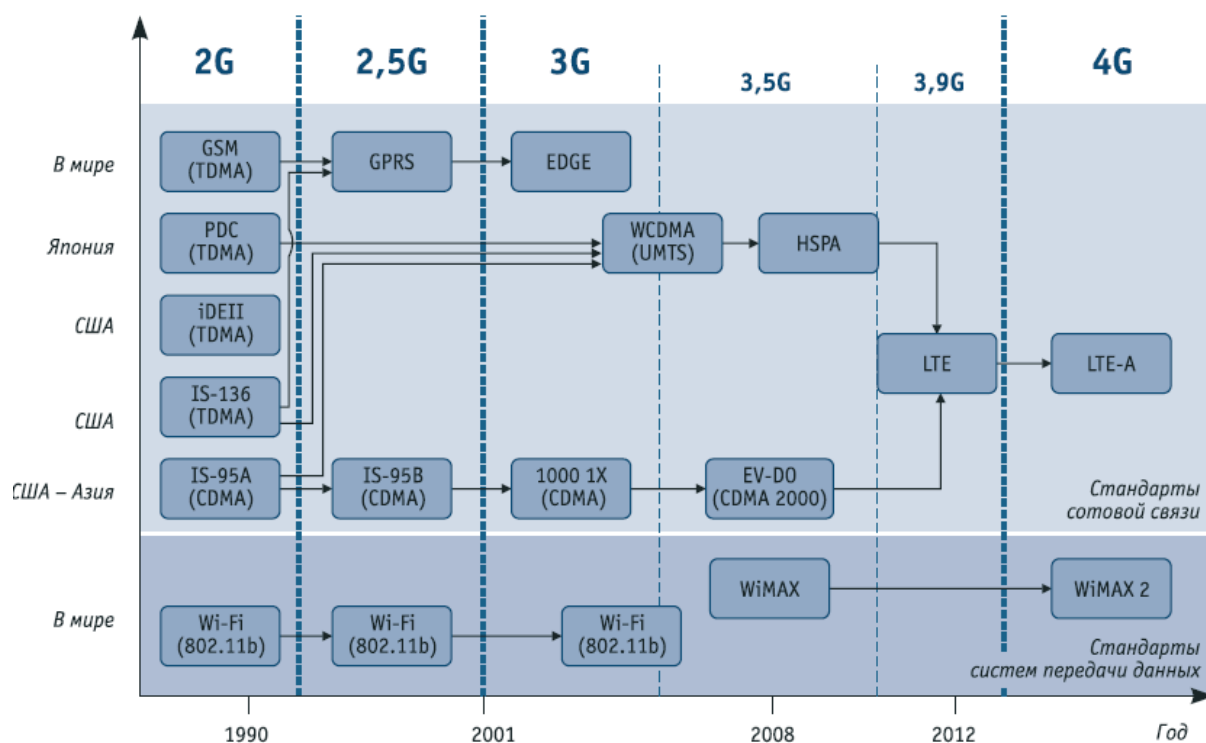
2G
2,5G
3G
3,5G
3,9G
4G

В мире
GSM (TDMA)
GPRS
EDGE

Япония
PDC (TDMA)
WCDMA (UMTS)
HSPA

США
iDEII (TDMA)

LTE
LTE-A

США
IS-136 (TDMA)

США – Азия
IS-95A (CDMA)
IS-95B (CDMA)
1000 1X (CDMA)
EV-DO (CDMA 2000)

Стандарты сотовой связи

WiMAX
WiMAX 2

В мире
Wi-Fi (802.11b)
Wi-Fi (802.11b)
Wi-Fi (802.11b)

Стандарты систем передачи данных

1990
2001
2008
2012
Год